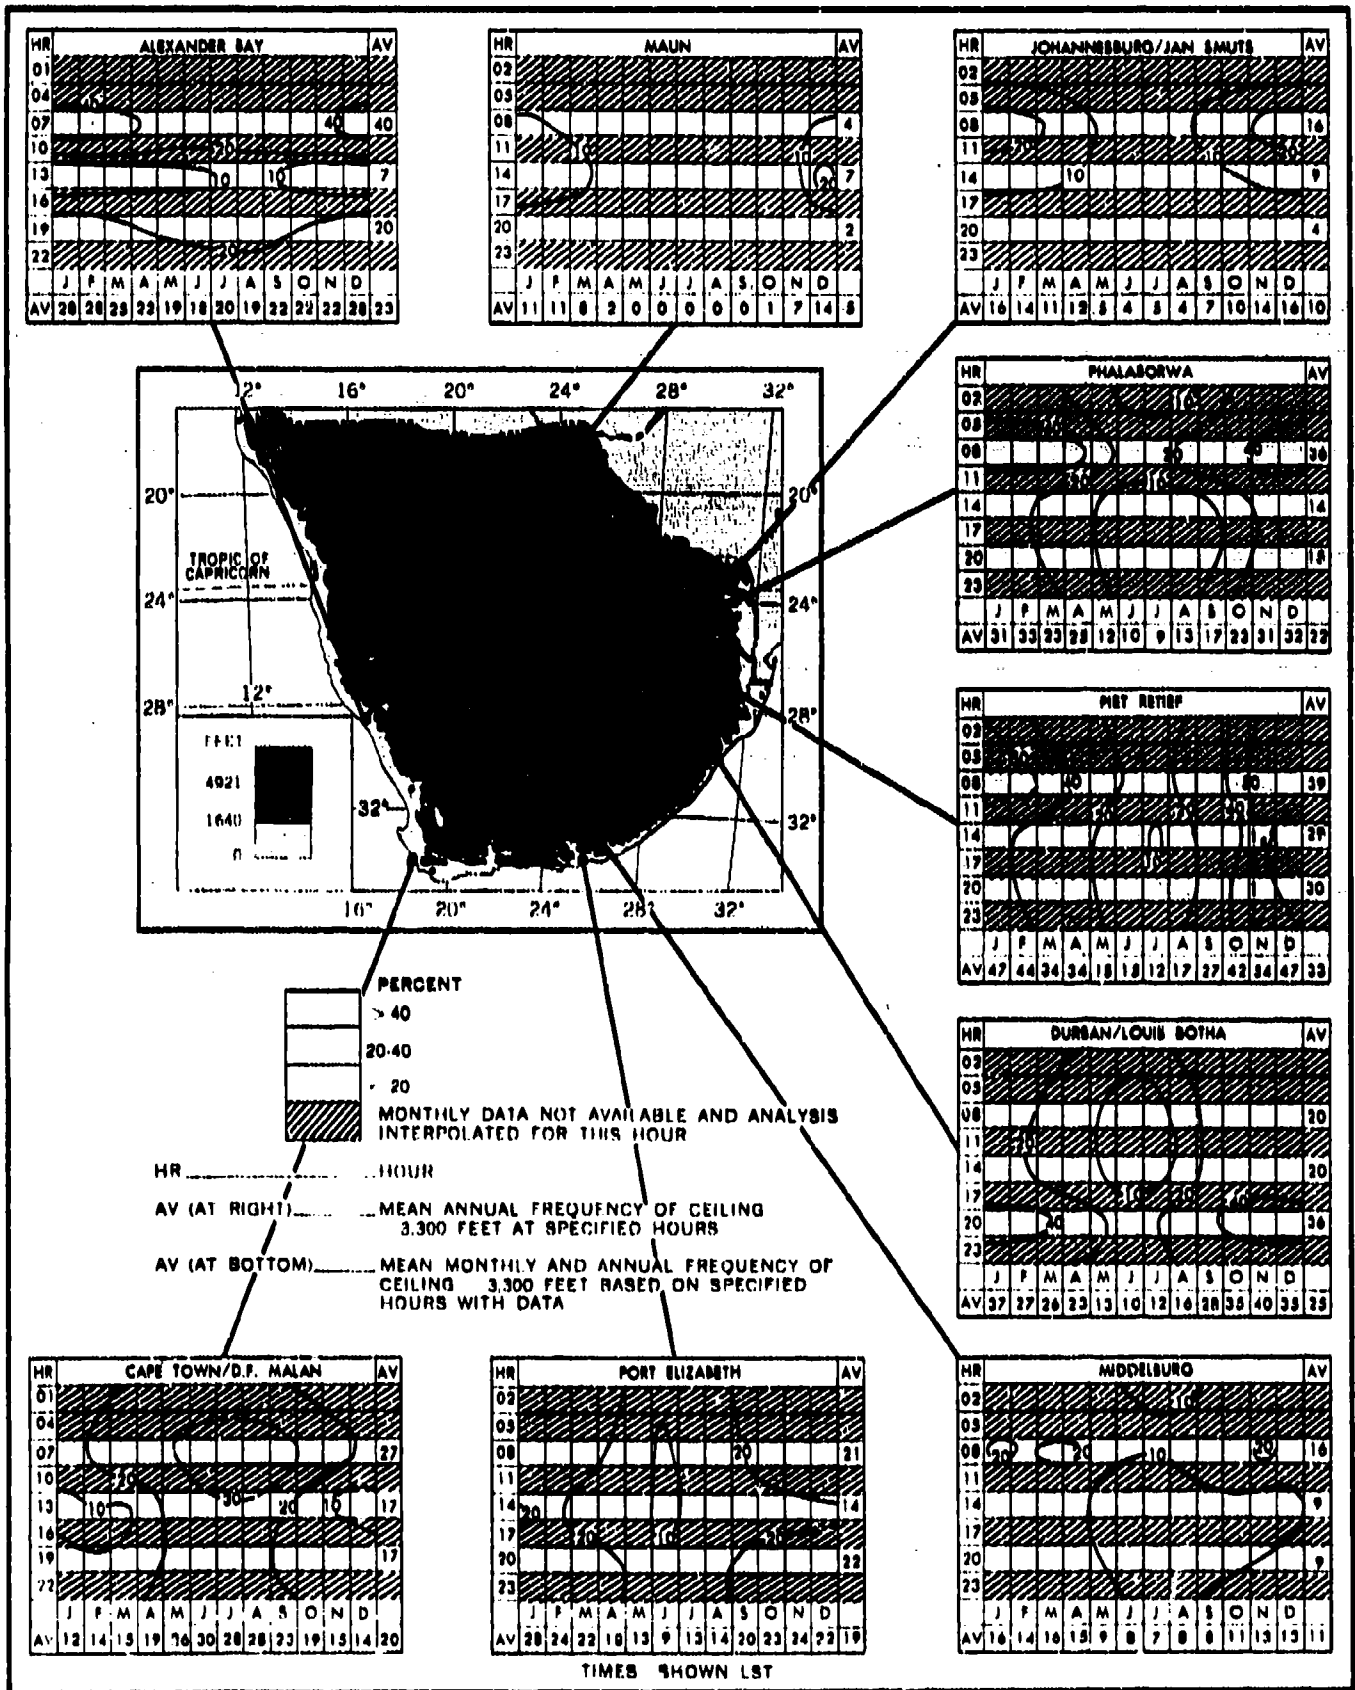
| HR | ALEXANDER BAY | | | | | | | | | | | | AV |
|---|---|---|---|---|---|---|---|---|---|---|---|---|---|
| 01 | | | | | | | | | | | | | |
| 04 | | | | | | | | | | | | | |
| 07 | | | | | | | | | | | | | 40 |
| 10 | | | | | | | | | | | | | |
| 13 | | | | | | | | | | | | | 7 |
| 16 | | | | | | | | | | | | | |
| 19 | | | | | | | | | | | | | 20 |
| 22 | | | | | | | | | | | | | |
| | J | F | M | A | M | J | J | A | S | O | N | D | |
| AV | 28 | 28 | 25 | 22 | 19 | 18 | 20 | 19 | 22 | 22 | 22 | 28 | 23 |

| HR | MAUN | | | | | | | | | | | | AV |
|---|---|---|---|---|---|---|---|---|---|---|---|---|---|
| 02 | | | | | | | | | | | | | |
| 05 | | | | | | | | | | | | | |
| 08 | | | | | | | | | | | | | 4 |
| 11 | | | | | | | | | | | | | |
| 14 | | | | | | | | | | | | | 7 |
| 17 | | | | | | | | | | | | | |
| 20 | | | | | | | | | | | | | 2 |
| 23 | | | | | | | | | | | | | |
| | J | F | M | A | M | J | J | A | S | O | N | D | |
| AV | 11 | 11 | 8 | 2 | 0 | 0 | 0 | 0 | 0 | 1 | 7 | 14 | 5 |

| HR | JOHANNESBURG/JAN SMUTS | | | | | | | | | | | | AV |
|---|---|---|---|---|---|---|---|---|---|---|---|---|---|
| 02 | | | | | | | | | | | | | |
| 05 | | | | | | | | | | | | | |
| 08 | | | | | | | | | | | | | 16 |
| 11 | | | | | | | | | | | | | |
| 14 | | | | | | | | | | | | | 9 |
| 17 | | | | | | | | | | | | | |
| 20 | | | | | | | | | | | | | 4 |
| 23 | | | | | | | | | | | | | |
| | J | F | M | A | M | J | J | A | S | O | N | D | |
| AV | 16 | 14 | 11 | 12 | 5 | 4 | 5 | 4 | 7 | 10 | 14 | 16 | 10 |

| HR | PHALABORWA | | | | | | | | | | | | AV |
|---|---|---|---|---|---|---|---|---|---|---|---|---|---|
| 02 | | | | | | | | | | | | | |
| 05 | | | | | | | | | | | | | |
| 08 | | | | | | | | | | | | | 36 |
| 11 | | | | | | | | | | | | | |
| 14 | | | | | | | | | | | | | 14 |
| 17 | | | | | | | | | | | | | |
| 20 | | | | | | | | | | | | | 18 |
| 23 | | | | | | | | | | | | | |
| | J | F | M | A | M | J | J | A | S | O | N | D | |
| AV | 31 | 33 | 23 | 25 | 12 | 10 | 9 | 13 | 17 | 23 | 31 | 32 | 22 |

| HR | PIET RETIEF | | | | | | | | | | | | AV |
|---|---|---|---|---|---|---|---|---|---|---|---|---|---|
| 02 | | | | | | | | | | | | | |
| 05 | | | | | | | | | | | | | |
| 08 | | | | | | | | | | | | | 39 |
| 11 | | | | | | | | | | | | | |
| 14 | | | | | | | | | | | | | 29 |
| 17 | | | | | | | | | | | | | |
| 20 | | | | | | | | | | | | | 30 |
| 23 | | | | | | | | | | | | | |
| | J | F | M | A | M | J | J | A | S | O | N | D | |
| AV | 47 | 44 | 34 | 34 | 18 | 18 | 12 | 17 | 27 | 42 | 34 | 47 | 33 |

| HR | DURBAN/LOUIS BOTHA | | | | | | | | | | | | AV |
|---|---|---|---|---|---|---|---|---|---|---|---|---|---|
| 02 | | | | | | | | | | | | | |
| 05 | | | | | | | | | | | | | |
| 08 | | | | | | | | | | | | | 20 |
| 11 | | | | | | | | | | | | | |
| 14 | | | | | | | | | | | | | 20 |
| 17 | | | | | | | | | | | | | |
| 20 | | | | | | | | | | | | | 36 |
| 23 | | | | | | | | | | | | | |
| | J | F | M | A | M | J | J | A | S | O | N | D | |
| AV | 37 | 27 | 26 | 23 | 13 | 10 | 12 | 16 | 28 | 35 | 40 | 35 | 25 |

12° 16° 20° 24° 28° 32°
20° 24° 28° 32°
TROPIC OF CAPRICORN
12°
FEET
4921
1640
0
16° 20° 24° 28° 32°

PERCENT
> 40
20-40
< 20
MONTHLY DATA NOT AVAILABLE AND ANALYSIS INTERPOLATED FOR THIS HOUR
HR.................HOUR
AV (AT RIGHT).........MEAN ANNUAL FREQUENCY OF CEILING 3,300 FEET AT SPECIFIED HOURS
AV (AT BOTTOM).........MEAN MONTHLY AND ANNUAL FREQUENCY OF CEILING 3,300 FEET BASED ON SPECIFIED HOURS WITH DATA

| HR | CAPE TOWN/D.F. MALAN | | | | | | | | | | | | AV |
|---|---|---|---|---|---|---|---|---|---|---|---|---|---|
| 01 | | | | | | | | | | | | | |
| 04 | | | | | | | | | | | | | |
| 07 | | | | | | | | | | | | | 27 |
| 10 | | | | | | | | | | | | | |
| 13 | | | | | | | | | | | | | 17 |
| 16 | | | | | | | | | | | | | |
| 19 | | | | | | | | | | | | | 17 |
| 22 | | | | | | | | | | | | | |
| | J | F | M | A | M | J | J | A | S | O | N | D | |
| AV | 12 | 14 | 15 | 19 | 26 | 30 | 28 | 28 | 23 | 19 | 15 | 14 | 20 |

| HR | PORT ELIZABETH | | | | | | | | | | | | AV |
|---|---|---|---|---|---|---|---|---|---|---|---|---|---|
| 02 | | | | | | | | | | | | | |
| 05 | | | | | | | | | | | | | |
| 08 | | | | | | | | | | | | | 21 |
| 11 | | | | | | | | | | | | | |
| 14 | | | | | | | | | | | | | 14 |
| 17 | | | | | | | | | | | | | |
| 20 | | | | | | | | | | | | | 22 |
| 23 | | | | | | | | | | | | | |
| | J | F | M | A | M | J | J | A | S | O | N | D | |
| AV | 28 | 24 | 22 | 18 | 13 | 9 | 13 | 14 | 20 | 23 | 24 | 22 | 19 |

| HR | MIDDELBURG | | | | | | | | | | | | AV |
|---|---|---|---|---|---|---|---|---|---|---|---|---|---|
| 02 | | | | | | | | | | | | | |
| 05 | | | | | | | | | | | | | |
| 08 | | | | | | | | | | | | | 16 |
| 11 | | | | | | | | | | | | | |
| 14 | | | | | | | | | | | | | 9 |
| 17 | | | | | | | | | | | | | |
| 20 | | | | | | | | | | | | | 9 |
| 23 | | | | | | | | | | | | | |
| | J | F | M | A | M | J | J | A | S | O | N | D | |
| AV | 16 | 14 | 16 | 15 | 9 | 8 | 7 | 8 | 8 | 11 | 13 | 13 | 11 |

TIMES SHOWN LST